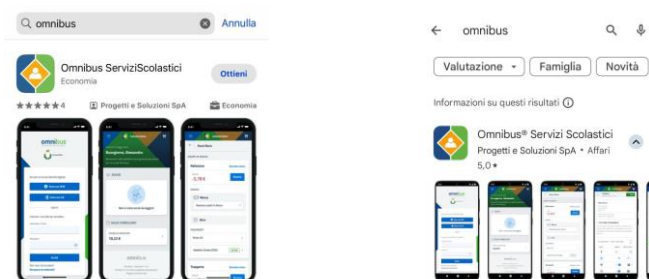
omnibus

Annulla

Omnibus ServiziScolastici

Economia

Ottieni

★★★★★4

Progetti e Soluzioni SpA

Economia

omnibus

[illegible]

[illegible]

omnibus

Valutazione

Famiglia

Novità

Informazioni su questi risultati ⓘ

Omnibus® Servizi Scolastici

Progetti e Soluzioni SpA • Affari

5,0★